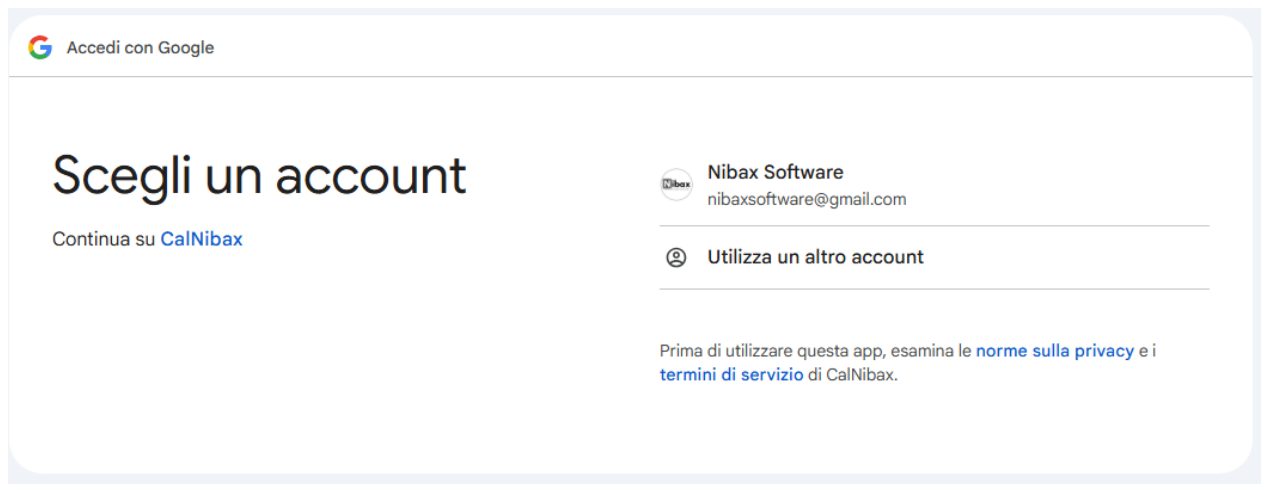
Accedi con Google

Scegli un account

Continua su CalNibax

Nibax

Nibax Software
nibaxsoftware@gmail.com

Utilizza un altro account

Prima di utilizzare questa app, esamina le norme sulla privacy e i termini di servizio di CalNibax.